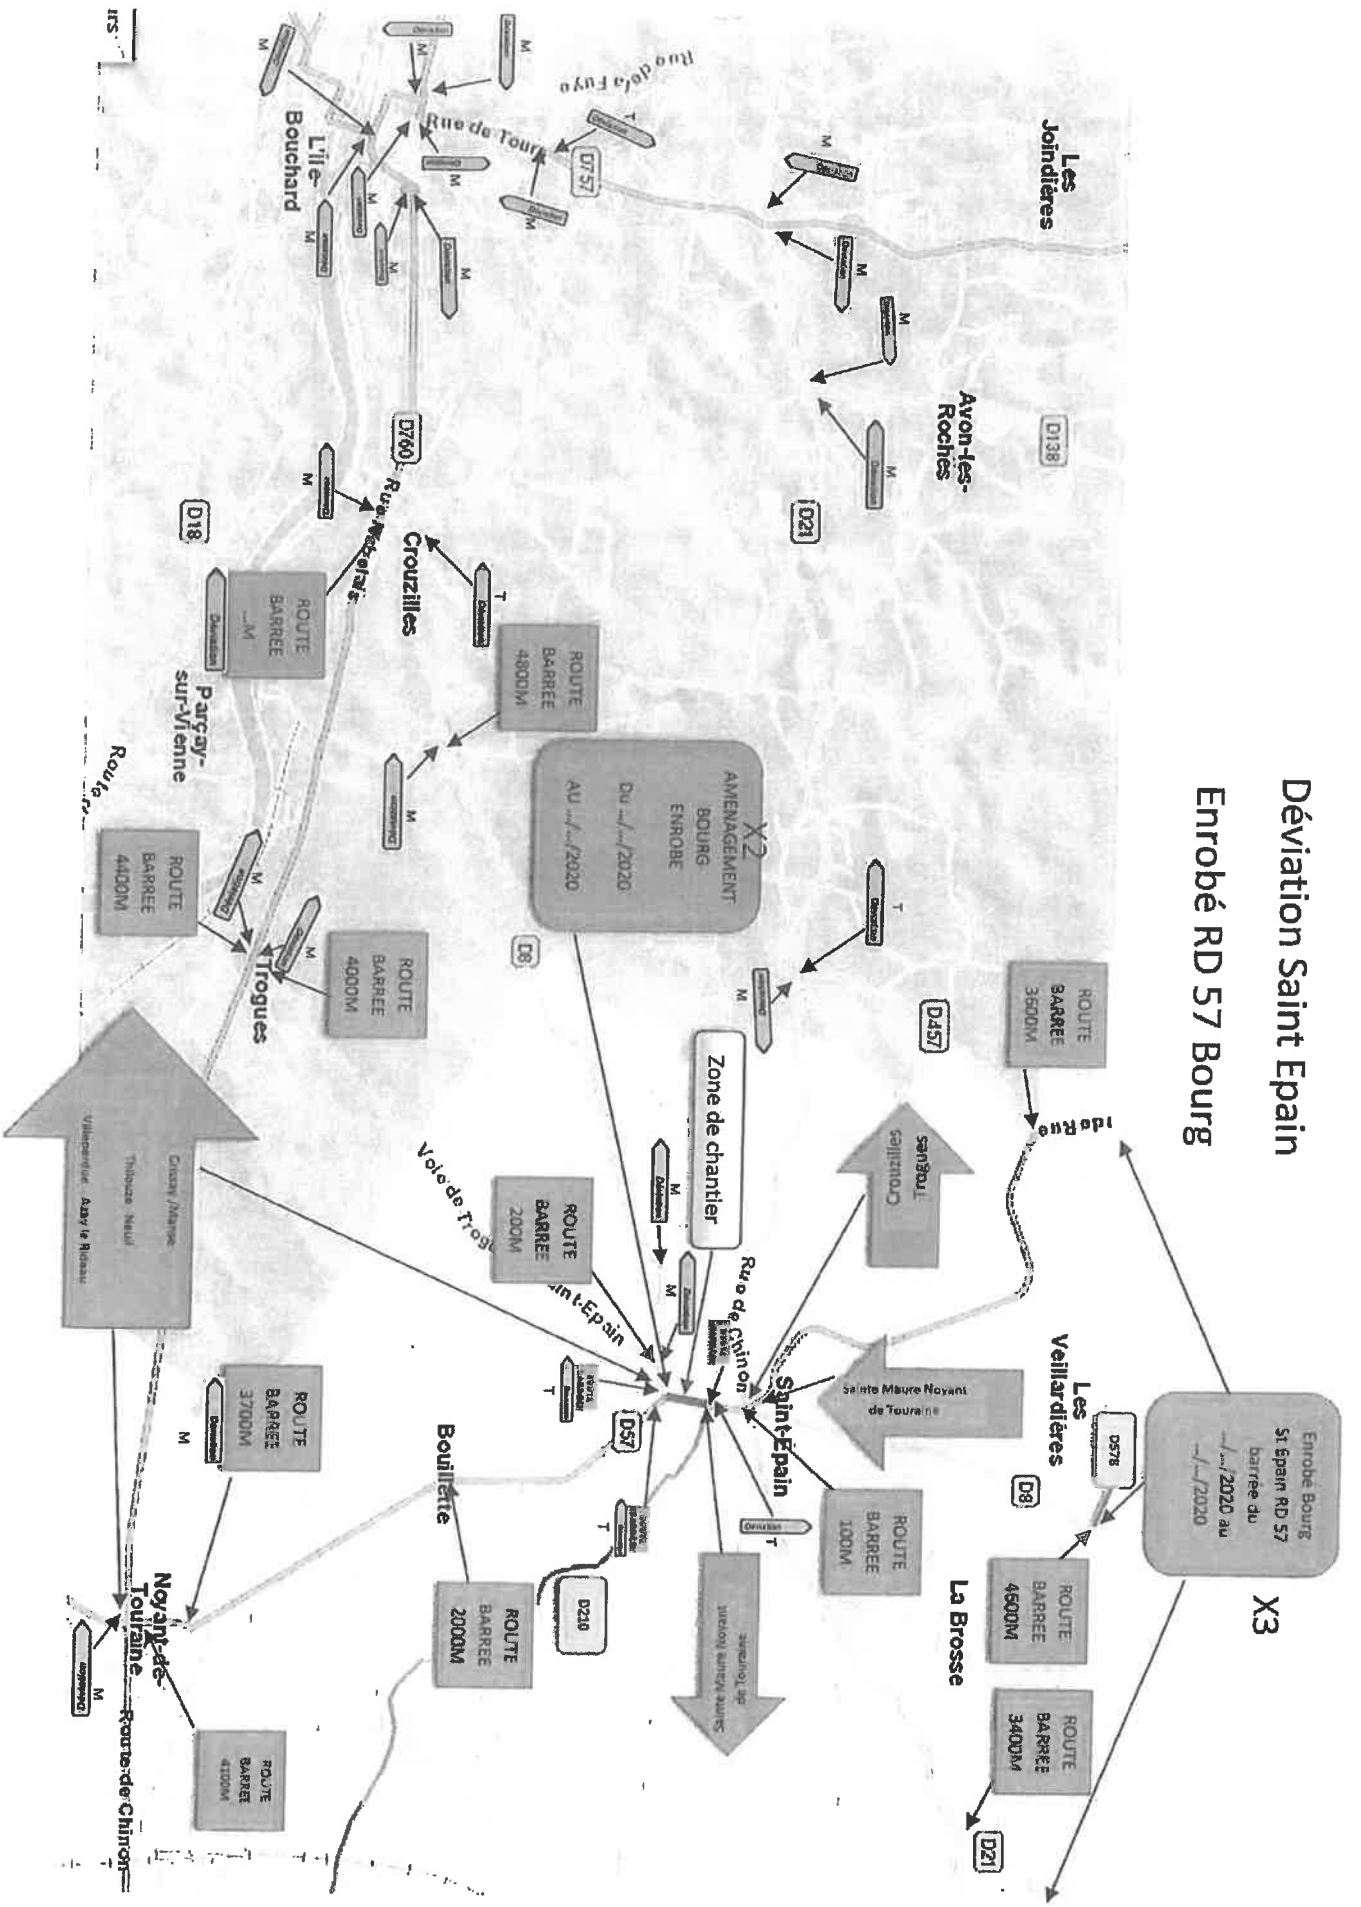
Déviation Saint Epain
Enrobé RD 57 Bourg

X3

Enrobé Bourg St Epain RD 57 barrée du ../../2020 au ../../2020

ROUTE BARREE 3600M

ROUTE BARREE 4600M

ROUTE BARREE 3400M

La Brosse

Les Veillardières

D578

D8

D21

Saint-Epain

ROUTE BARREE 100M

Sainte Maure Noyant de Touraine

Sainte Maure Noyant de Touraine

Crouzilles Trogues

Rue de Chinon

Zone de chantier

D457

D210

D57

Bouillette

ROUTE BARREE 2000M

ROUTE BARREE 200M

Voie de Trogues à Saint-Epain

X2
AMENAGEMENT BOURG ENROBE
Du ../../2020
AU ../../2020

D8

ROUTE BARREE 4800M

Crouzilles

ROUTE BARREE ...M

Parçay-sur-Vienne

ROUTE BARREE 4400M

ROUTE BARREE 4000M

Trogues

Crissay s/Manse Thilouze Neuil Villeperdue Azay le Rideau

ROUTE BARREE 3700M

Noyant-de-Touraine

ROUTE BARREE 4100M

Route de Chinon

Route

D18

D760

Rue Rabelais

L'Île-Bouchard

Rue de Tours

Rue de la Fuye

D757

Les Joindières

Avon-les-Roches

D138

D21

Déviation

M

T